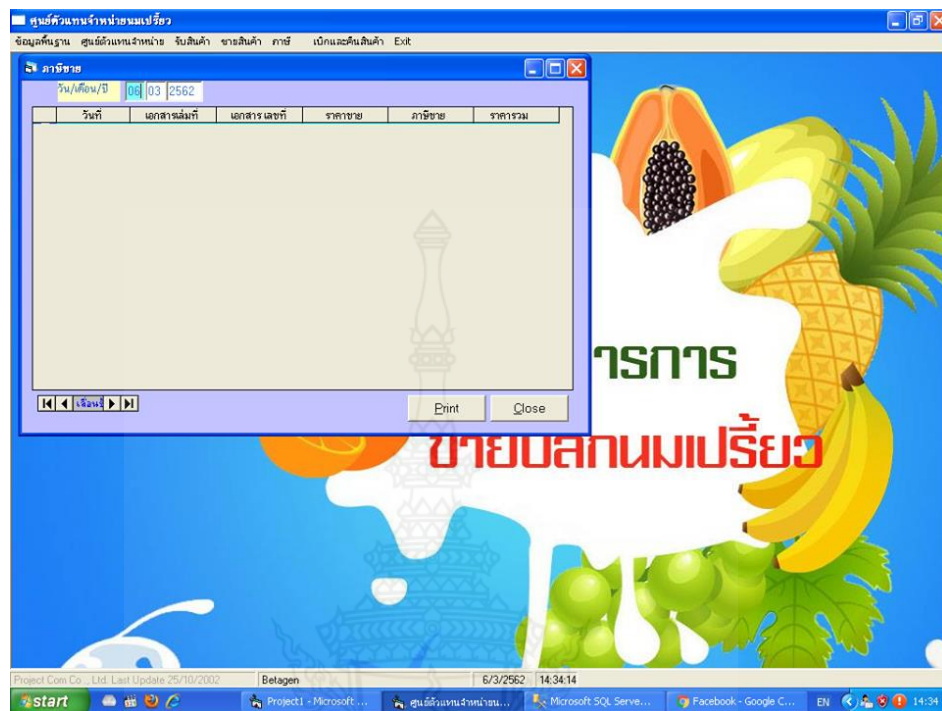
ศูนย์ตัวแทนจำหน่ายนมเปรี้ยว

ข้อมูลพื้นฐาน ศูนย์ตัวแทนจำหน่าย รับสินค้า ขายสินค้า ภาษี เบิกและคืนสินค้า Exit

ภาษีขาย

วัน/เดือน/ปี 06 03 2562

| วันที่ | เอกสารเล่มที่ | เอกสารเลขที่ | ราคาขาย | ภาษีขาย | ราคารวม |
|---|---|---|---|---|---|

เลื่อนไป

Print Close

ารการ

ขายปลีกนมเปรี้ยว

Project Com Co., Ltd. Last Update 25/10/2002 Betagen 6/3/2562 14:34:14

start Project1 - Microsoft ... ศูนย์ตัวแทนจำหน่ายน... Microsoft SQL Serve... Facebook - Google C... EN 14:34